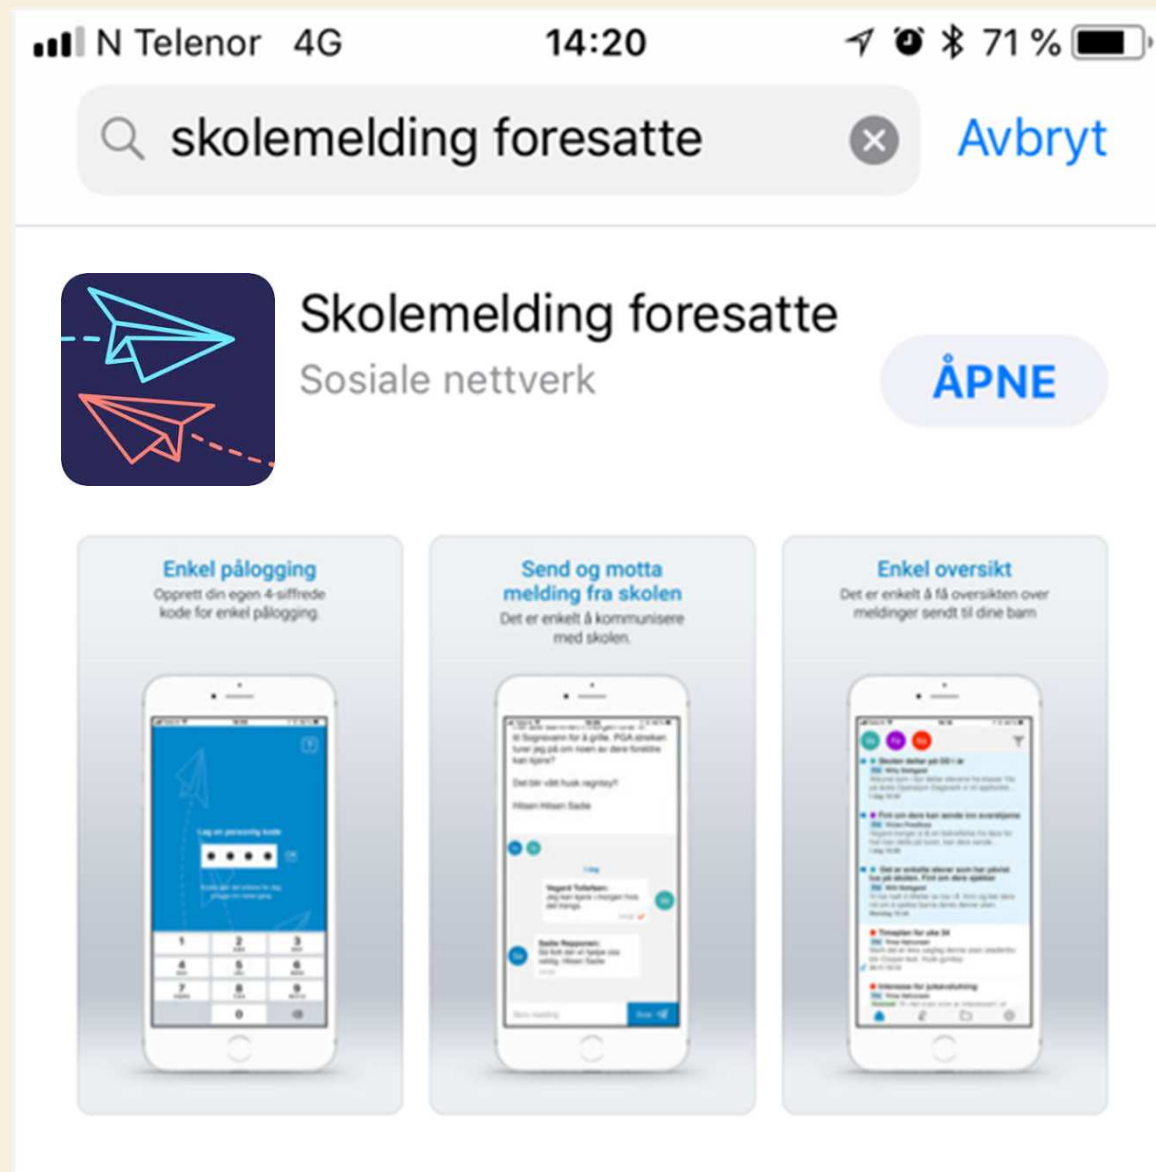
N Telenor 4G 14:20 71 %

skolemelding foresatte

Avbryt

Skolemelding foresatte

Sosiale nettverk

ÅPNE

Enkel pålogging

Opprett din egen 4-siffrede kode for enkel pålogging.

Send og motta melding fra skolen

Det er enkelt å kommunisere med skolen.

Enkel oversikt

Det er enkelt å få oversikten over meldinger sendt til dine barn

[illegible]